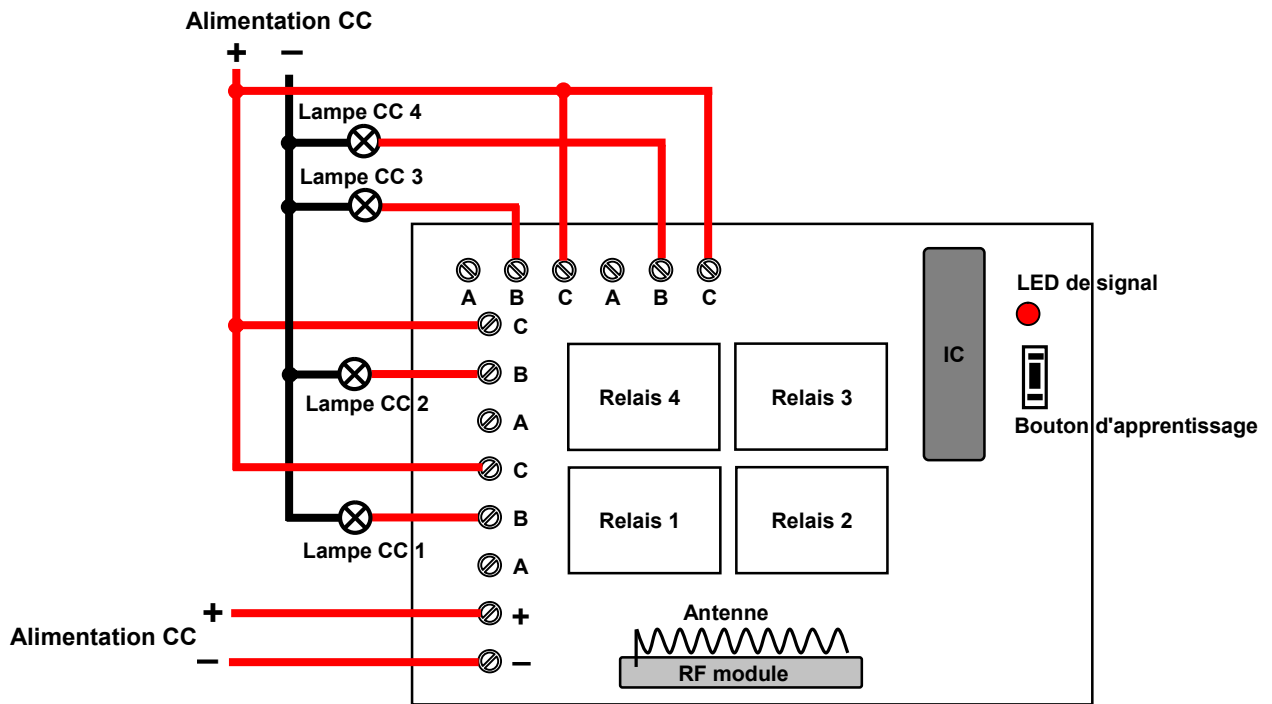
Alimentation CC
+ −
Lampe CC 4
Lampe CC 3
A B C A B C
IC
LED de signal
C
B
Lampe CC 2
A
Relais 4
Relais 3
Bouton d'apprentissage
C
B
Lampe CC 1
A
Relais 1
Relais 2
+
Alimentation CC
−
+
−
Antenne
RF module